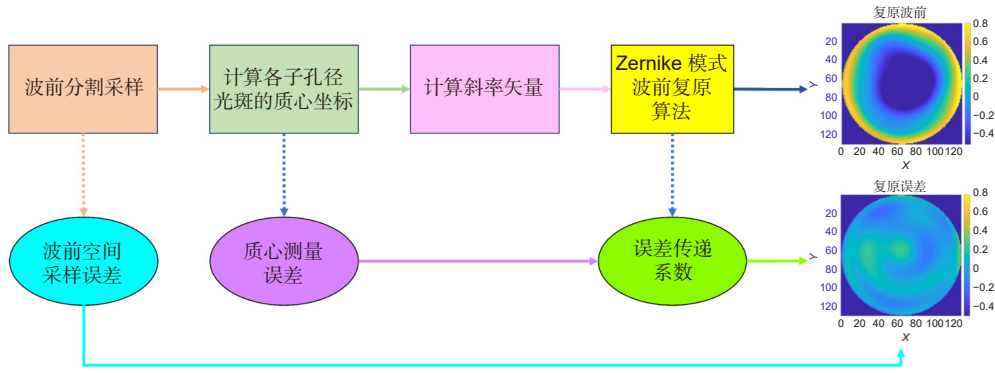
波前分割采样

计算各子孔径光斑的质心坐标

计算斜率矢量

Zernike 模式波前复原算法

复原波前

20
40
60
80
100
120

Y

0 20 40 60 80 100 120
X

0.8
0.6
0.4
0.2
0
-0.2
-0.4

波前空间采样误差

质心测量误差

误差传递系数

复原误差

20
40
60
80
100
120

Y

0 20 40 60 80 100 120
X

0.8
0.6
0.4
0.2
0
-0.2
-0.4